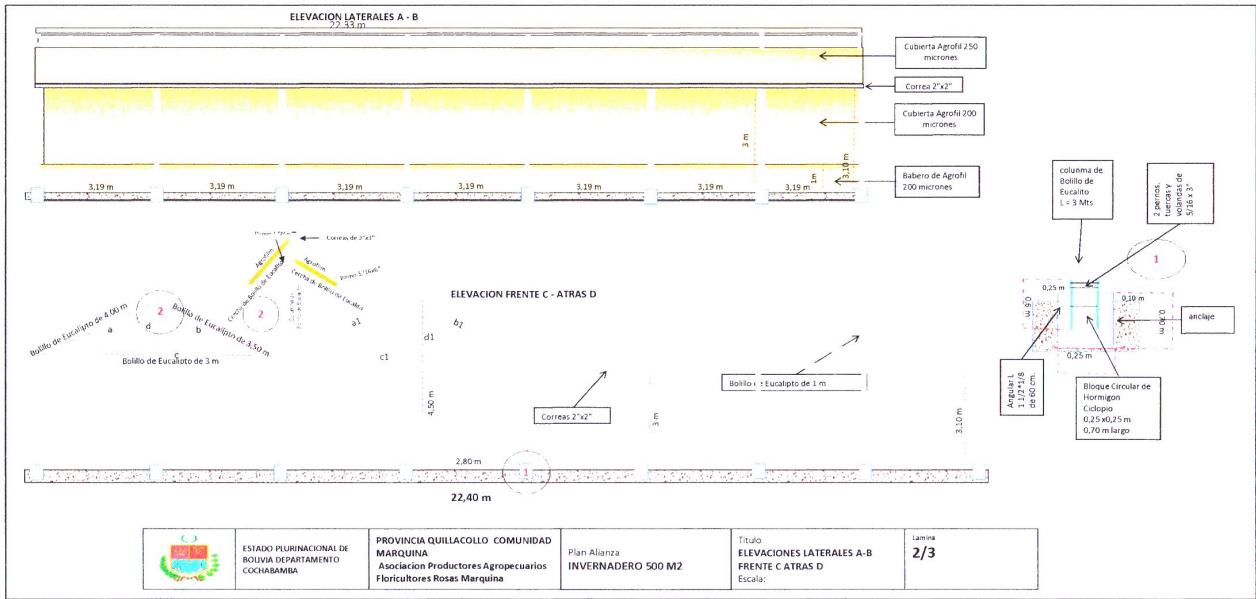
ELEVACION LATERALES A - B

22,33 m

Cubierta Agrofil 250 micrones

Correa 2"x2"

Cubierta Agrofil 200 micrones

3 m

3,10 m

1m

Babero de Agrofil 200 micrones

3,19 m 3,19 m 3,19 m 3,19 m 3,19 m 3,19 m 3,19 m

Correas de 3"x3"

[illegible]

Agrofilm

Agrofilm

Cercha de Bolillo de Eucalipto

Cercha de Bolillo de Eucalipto

Perno 5/16x6"

2

2

Bolillo de Eucalipto de 4,00 m

Bolillo de Eucalipto de 3,50 m

a

d

b

a1

c

Bolillo de Eucalipto de 3 m

ELEVACION FRENTE C - ATRAS D

b1

d1

c1

4,50 m

Correas 2"x2"

3 m

Bolillo de Eucalipto de 1 m

3,10 m

2,80 m

1

22,40 m

columna de Bolillo de Eucalito L = 3 Mts

2 pernos, tuercas y volandas de 5/16 x 3"

1

0,25 m

0,10 m

0,60 m

0,70 m

anclaje

0,25 m

Angular L 1 1/2"x1/8 de 60 cm.

Bloque Circular de Hormigon Ciclopio 0,25 x0,25 m 0,70 m largo

| | ESTADO PLURINACIONAL DE BOLIVIA DEPARTAMENTO COCHABAMBA | PROVINCIA QUILLACOLLO COMUNIDAD MARQUINA Asociacion Productores Agropecuarios Floricultores Rosas Marquina | Plan Alianza INVERNADERO 500 M2 | Titulo ELEVACIONES LATERALES A-B FRENTE C ATRAS D Escala: | Lamina 2/3 |